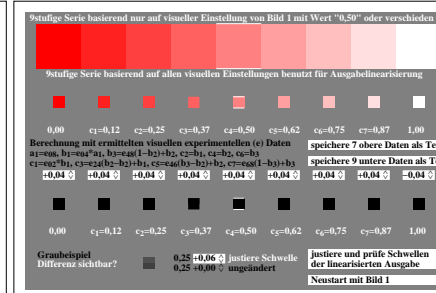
9stufige Serie basierend nur auf visueller Einstellung von Bild 1 mit Wert "0,50" oder verschieden

9stufige Serie basierend auf allen visuellen Einstellungen benutzt für Ausgabelinearisierung

0,00 $c_1$=0,12 $c_2$=0,25 $c_3$=0,37 $c_4$=0,50 $c_5$=0,62 $c_6$=0,75 $c_7$=0,87 1,00

Berechnung mit ermittelten visuellen experimentellen (e) Daten
$a_1$=$e_{08}$, $b_1$=$e_{04}$*$a_1$, $b_3$=$e_{48}$(1–$b_2$)+$b_2$, $c_2$=$b_1$, $c_4$=$b_2$, $c_6$=$b_3$
$c_1$=$e_{02}$*$b_1$, $c_3$=$e_{24}$($b_2$–$b_1$)+$b_1$, $c_5$=$e_{46}$($b_3$–$b_2$)+$b_2$, $c_7$=$e_{68}$(1–$b_3$)+$b_3$

speichere 7 obere Daten als Te
speichere 9 untere Daten als Te

+0,04 +0,04 +0,04 +0,04 +0,04 +0,04 +0,04 –0,04

0,00 $c_1$=0,12 $c_2$=0,25 $c_3$=0,37 $c_4$=0,50 $c_5$=0,62 $c_6$=0,75 $c_7$=0,87 1,00

Graubeispiel
Differenz sichtbar?

0,25 +0,06 justiere Schwelle
0,25 +0,00 ungeändert

justiere und prüfe Schwellen der linearisierten Ausgabe

Neustart mit Bild 1